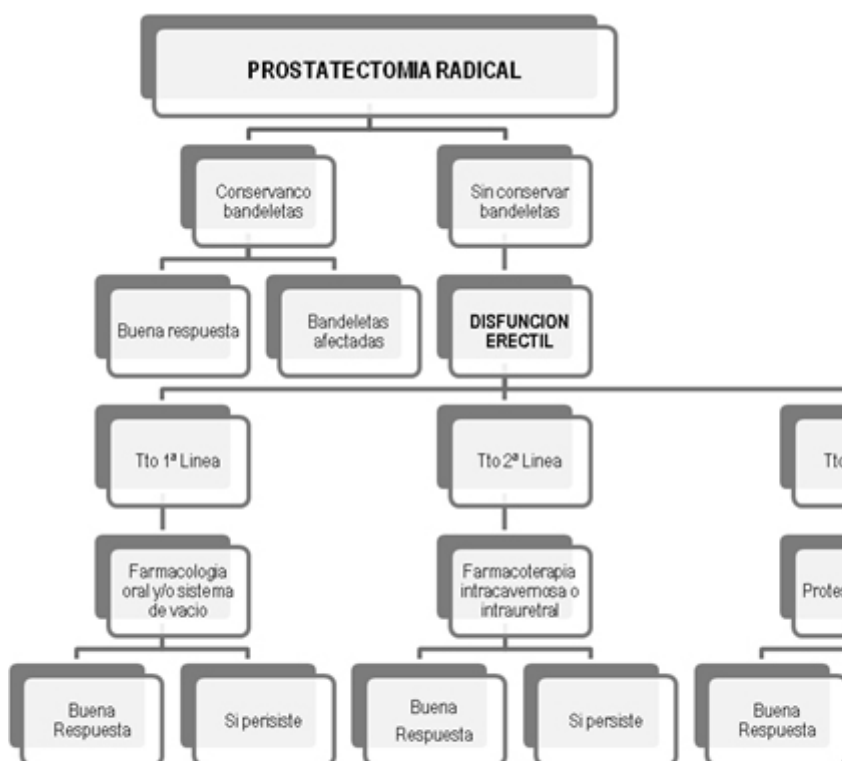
PROSTATECTOMIA RADICAL

Conservanco bandeletas

Sin conservar bandeletas

Buena respuesta

Bandeletas afectadas

DISFUNCION ERECTIL

Tto 1ª Linea

Tto 2ª Linea

Tto

Farmacologia oral y/o sistema de vacio

Farmacoterapia intracavernosa o intrauretral

Protes

Buena Respuesta

Si perisiste

Buena Respuesta

Si persiste

Buena Respuesta